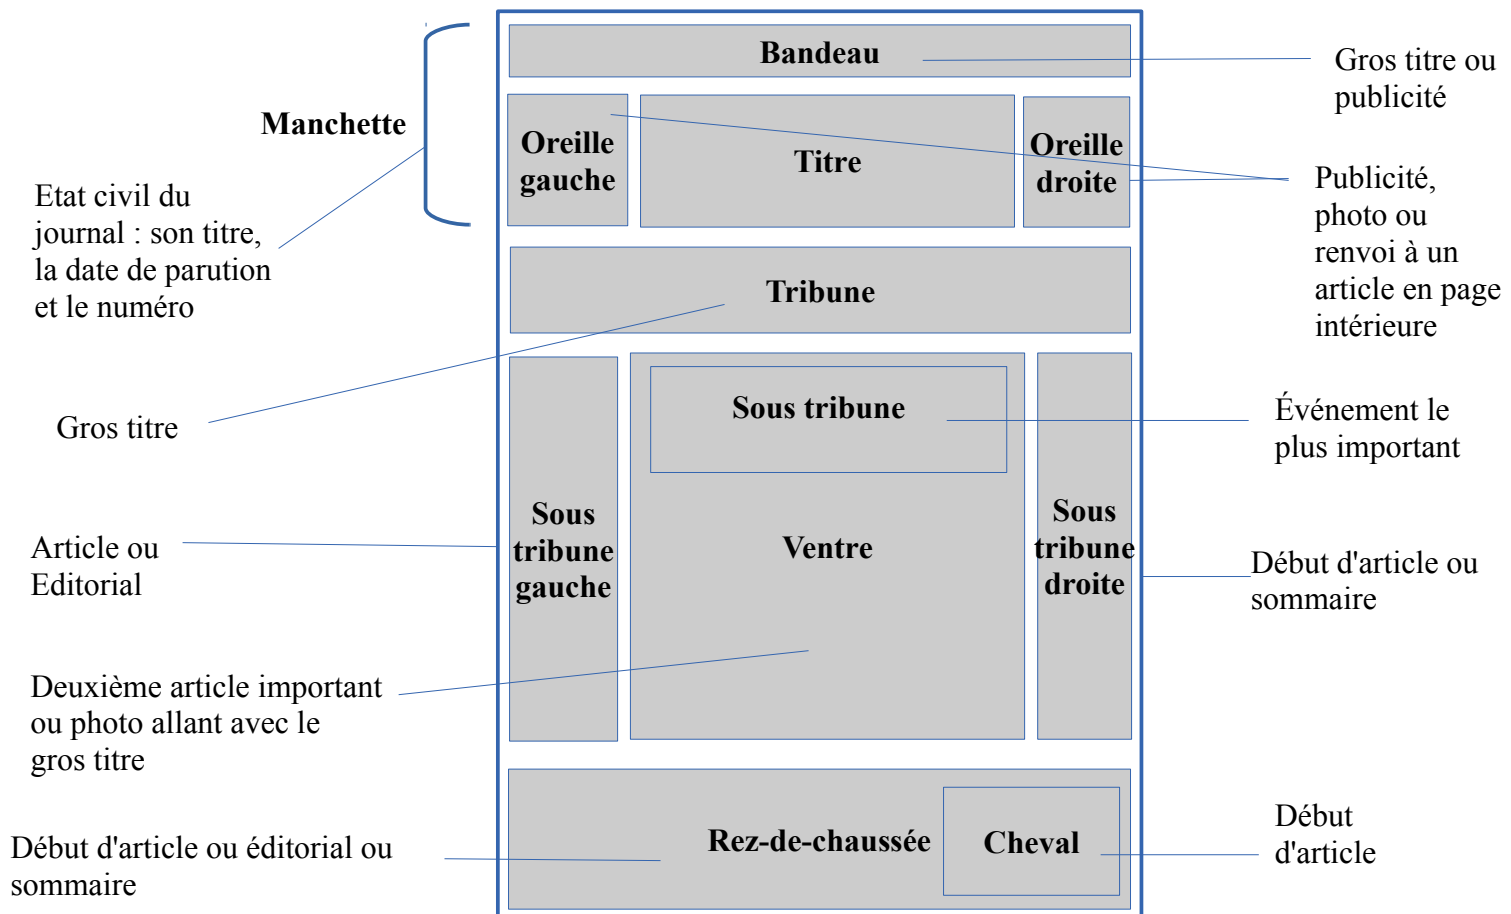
Manchette

Bandeau

Gros titre ou publicité

Oreille gauche

Titre

Oreille droite

Etat civil du journal : son titre, la date de parution et le numéro

Publicité, photo ou renvoi à un article en page intérieure

Tribune

Gros titre

Sous tribune

Événement le plus important

Sous tribune gauche

Ventre

Sous tribune droite

Article ou Editorial

Début d'article ou sommaire

Deuxième article important ou photo allant avec le gros titre

Rez-de-chaussée

Cheval

Début d'article ou éditorial ou sommaire

Début d'article